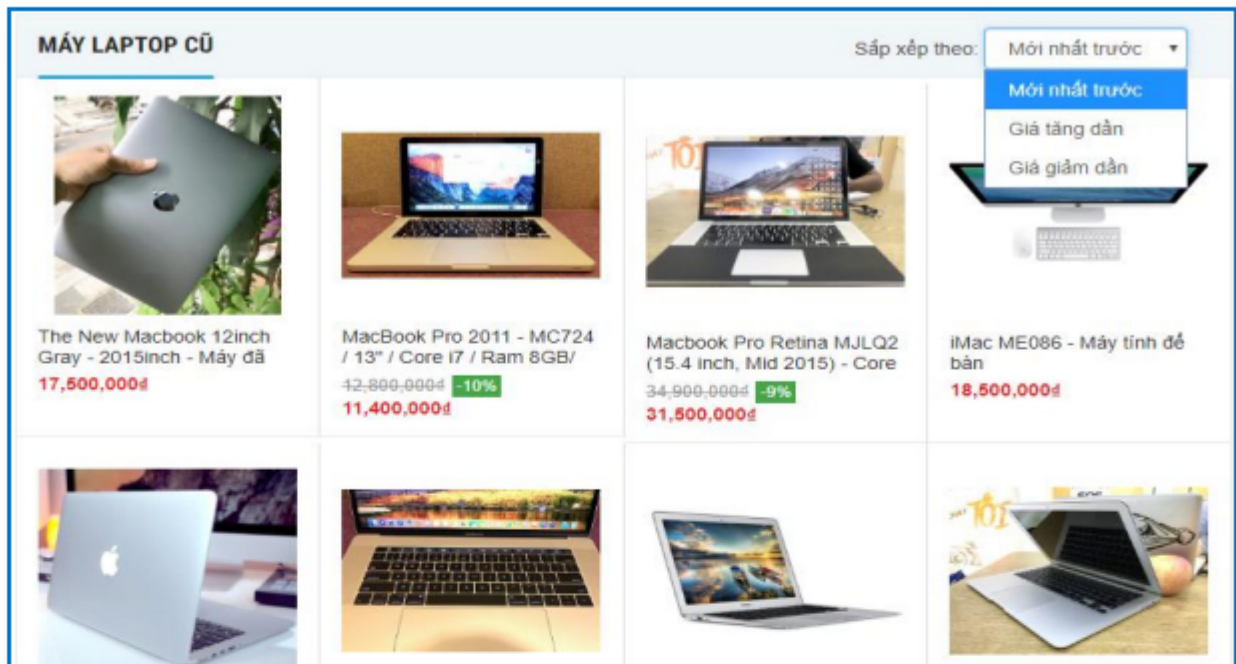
MÁY LAPTOP CŨ

Sắp xếp theo: Mới nhất trước ▾

Mới nhất trước
Giá tăng dần
Giá giảm dần

The New Macbook 12inch Gray - 2015inch - Máy đã
17,500,000đ

MacBook Pro 2011 - MC724 / 13" / Core i7 / Ram 8GB/
12,800,000đ -10%
11,400,000đ

Macbook Pro Retina MJLQ2 (15.4 inch, Mid 2015) - Core
34,900,000đ -9%
31,500,000đ

iMac ME086 - Máy tính để bàn
18,500,000đ